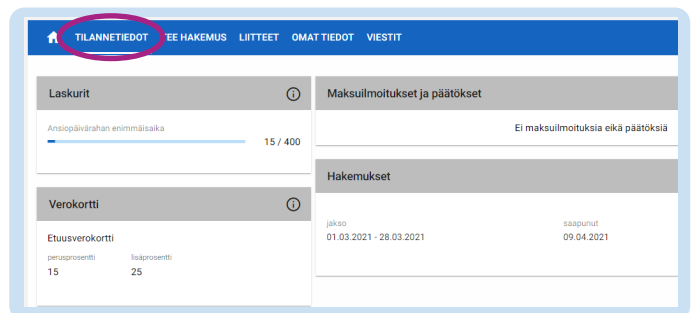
TILANNETIEDOT TEE HAKEMUS LIITTEET OMAT TIEDOT VIESTIT

Laskurit

Ansiopäivärahan enimmäisaika

15 / 400

Verokortti

Etuusverokortti

perusprosentti 15

lisäprosentti 25

Maksuilmoitukset ja päätökset

Ei maksuilmoituksia eikä päätöksiä

Hakemukset

jakso 01.03.2021 - 28.03.2021

saapunut 09.04.2021